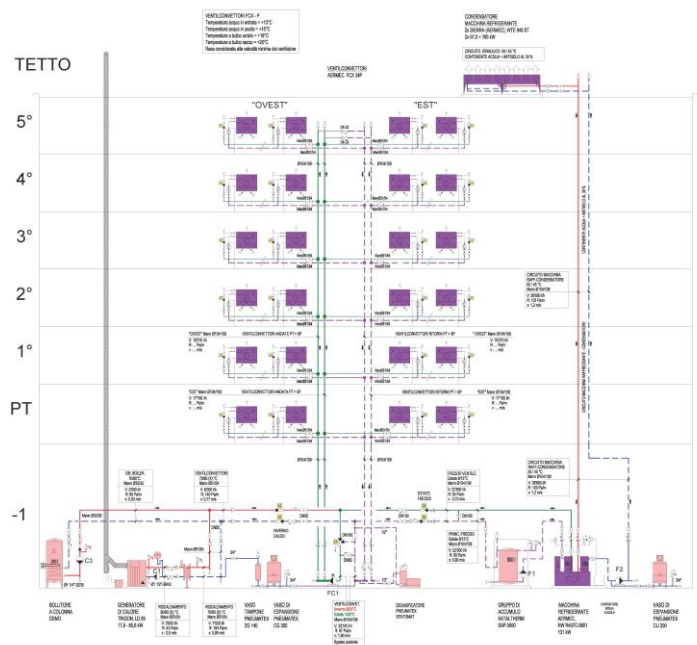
VENTILCONVETTORI FCX - F
Temperatura acqua in entrata = +7/12°C
Temperatura acqua in uscita = +15°C
Temperatura a bulbo umido = +19°C
Temperatura a bulbo secco = +26°C
Resa considerata alla velocità minima del ventilatore

CONDENSATORE
MACCHINA REFRIGERANTE
2x SIERRA (AERMEC), WTE 840 ST
2x 97,5 = 195 kW

CIRCUITO IDRAULICO 60 / 45 °C
CONTENENTE ACQUA + ANTIGELO AL 35%

TETTO

VENTILCONVETTORI
AERMEC FCX 34P

"OVEST"

"EST"

5°

4°

3°

2°

1°

PT

-1

CIRCUITO MACCHINA REFRIGERANTE / CONDENSATORE

CONTENENTE ACQUA + ANTIGELO AL 35%

CIRCUITO MACCHINA
REFR./CONDENSATORE

VENTILCONVETTORI ANDATA PT + 5P

VENTILCONVETTORI RITORNO PT + 5P

BOLLITORE
A COLONNA
DEMO

GENERATORE
DI CALORE
TRIGON, LD 95
11,9 - 95,6 kW

RISCALDAMENTO
80/60 (60 °C)

RISCALDAMENTO
70/60 (60 °C)

VASO
TAMPONE
PNEUMATEX
ZG 140

VASO DI
ESPANSIONE
PNEUMATEX
CG 200

FC1

VENTILCONVETTORI

DEGASATORE
PNEUMATEX
VENTOMAT

GRUPPO DI
ACCUMULO
NATALTHERM
SAP 2000

MACCHINA
REFRIGERANTE
AERMEC
NW 1142TC-0801
131 kW

F2

VASO DI
ESPANSIONE
PNEUMATEX
CU 200

C3

C1

INVERNO
CALDO

FREDDO VENTILC.

PRINC. FREDDO

DESTRATIFICATORE
FREDDO